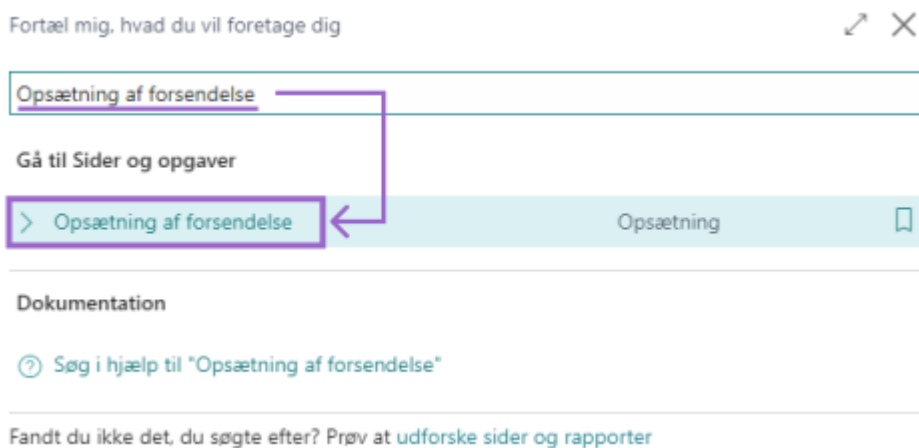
Fortæl mig, hvad du vil foretage dig

Opsætning af forsendelse

Gå til Sider og opgaver

Opsætning af forsendelse

Opsætning

Dokumentation

Søg i hjælp til "Opsætning af forsendelse"

Fandt du ikke det, du søgte efter? Prøv at udforske sider og rapporter